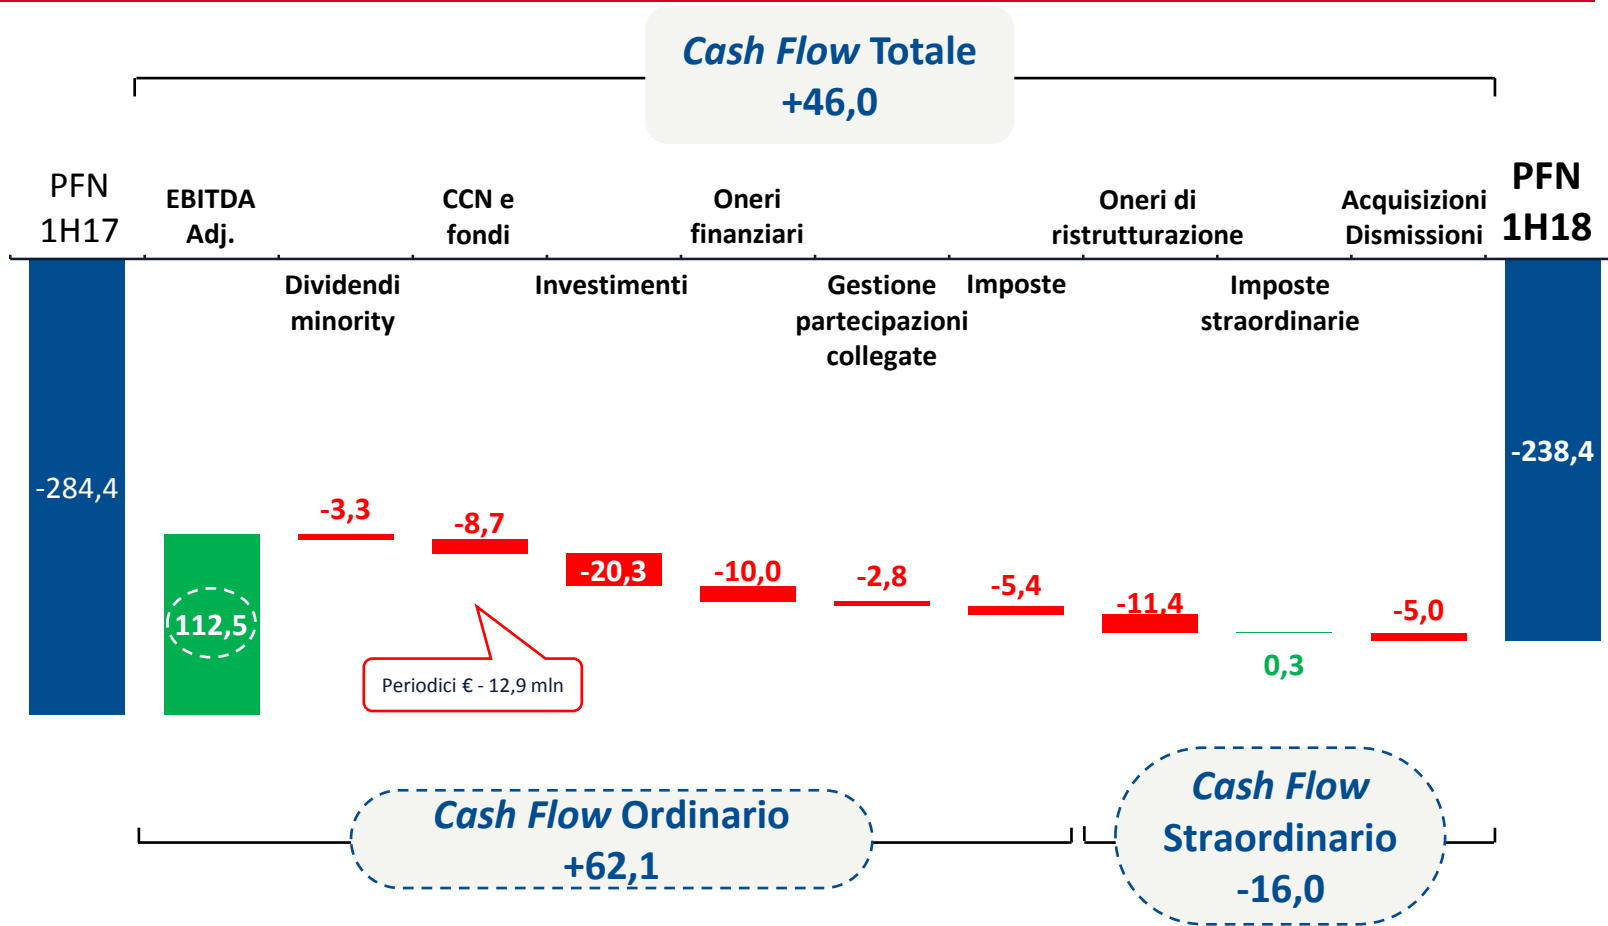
*Cash Flow* Totale
+46,0

PFN 1H17

EBITDA Adj.

Dividendi minority

CCN e fondi

Investimenti

Oneri finanziari

Gestione partecipazioni collegate

Imposte

Oneri di ristrutturazione

Imposte straordinarie

Acquisizioni Dismissioni

PFN 1H18

-284,4

112,5

-3,3

-8,7

-20,3

-10,0

-2,8

-5,4

-11,4

0,3

-5,0

-238,4

Periodici € - 12,9 mln

*Cash Flow* Ordinario
+62,1

*Cash Flow* Straordinario
-16,0